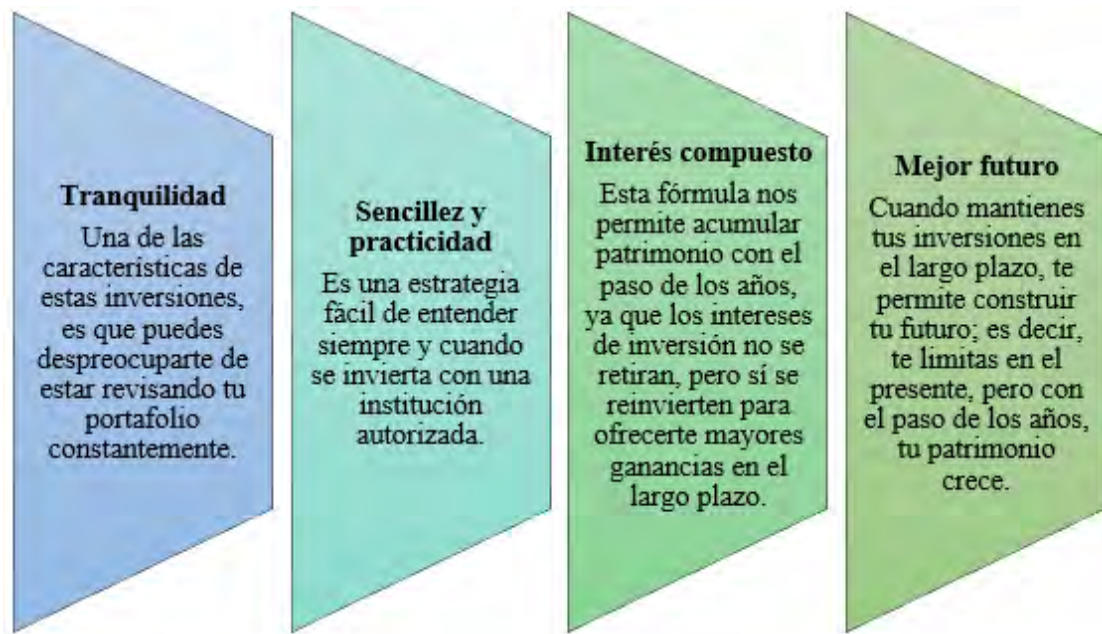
Tranquilidad
Una de las características de estas inversiones, es que puedes despreocuparte de estar revisando tu portafolio constantemente.

Sencillez y practicidad
Es una estrategia fácil de entender siempre y cuando se invierta con una institución autorizada.

Interés compuesto
Esta fórmula nos permite acumular patrimonio con el paso de los años, ya que los intereses de inversión no se retiran, pero sí se reinvierten para ofrecerte mayores ganancias en el largo plazo.

Mejor futuro
Cuando mantienes tus inversiones en el largo plazo, te permite construir tu futuro; es decir, te limitas en el presente, pero con el paso de los años, tu patrimonio crece.